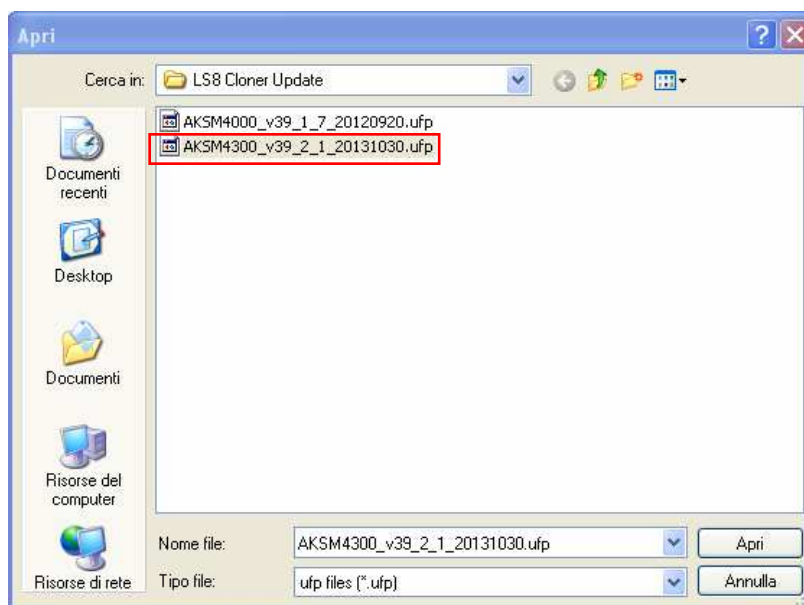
Apri

Cerca in: LS8 Cloner Update

Documenti recenti

Desktop

Documenti

Risorse del computer

Risorse di rete

AKSM4000_v39_1_7_20120920.ufp
AKSM4300_v39_2_1_20131030.ufp

Nome file: AKSM4300_v39_2_1_20131030.ufp

Tipo file: ufp files (*.ufp)

Apri

Annulla